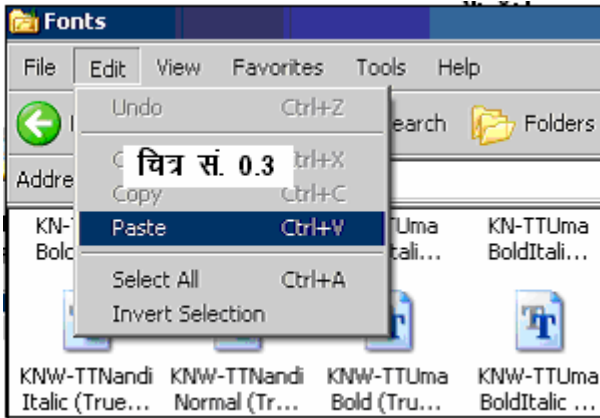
Fonts

File Edit View Favorites Tools Help

Undo Ctrl+Z

चित्र सं. 0.3 trl+X

Copy Ctrl+C

Paste Ctrl+V

Select All Ctrl+A

Invert Selection

earch Folders

Addre

KN-T Bolc

TTUma tali...

KN-TTUma BoldItali...

KNW-TTNandi Italic (True...

KNW-TTNandi Normal (Tr...

KNW-TTUma Bold (Tru...

KNW-TTUma BoldItalic ...